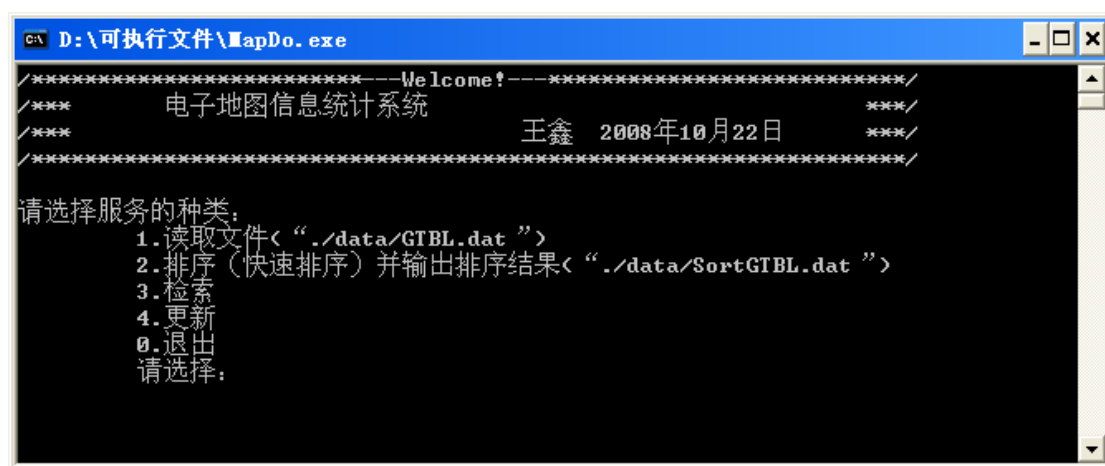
D:\可执行文件\MapDo.exe

/*************************---Welcome!---**************************/
/***        电子地图信息统计系统                                  ***/
/***                                  王鑫  2008年10月22日        ***/
/******************************************************************/

请选择服务的种类：
        1.读取文件(“./data/GTBL.dat”)
        2.排序（快速排序）并输出排序结果(“./data/SortGTBL.dat”)
        3.检索
        4.更新
        0.退出
        请选择：